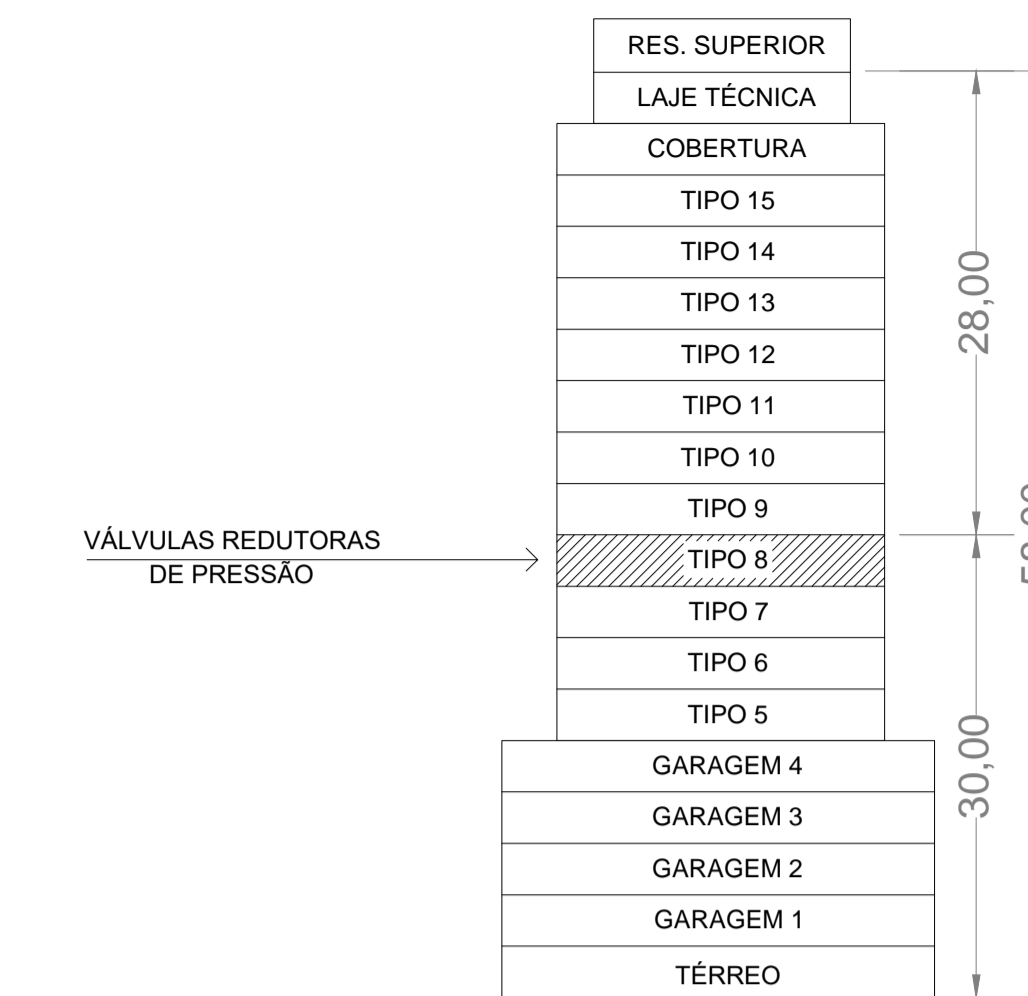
RES. SUPERIOR
LAJE TÉCNICA
COBERTURA
TIPO 15
TIPO 14
TIPO 13
TIPO 12
TIPO 11
TIPO 10
TIPO 9
VÁLVULAS REDUTORAS DE PRESSÃO
TIPO 8
TIPO 7
TIPO 6
TIPO 5
GARAGEM 4
GARAGEM 3
GARAGEM 2
GARAGEM 1
TÉRREO
28,00
30,00
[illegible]